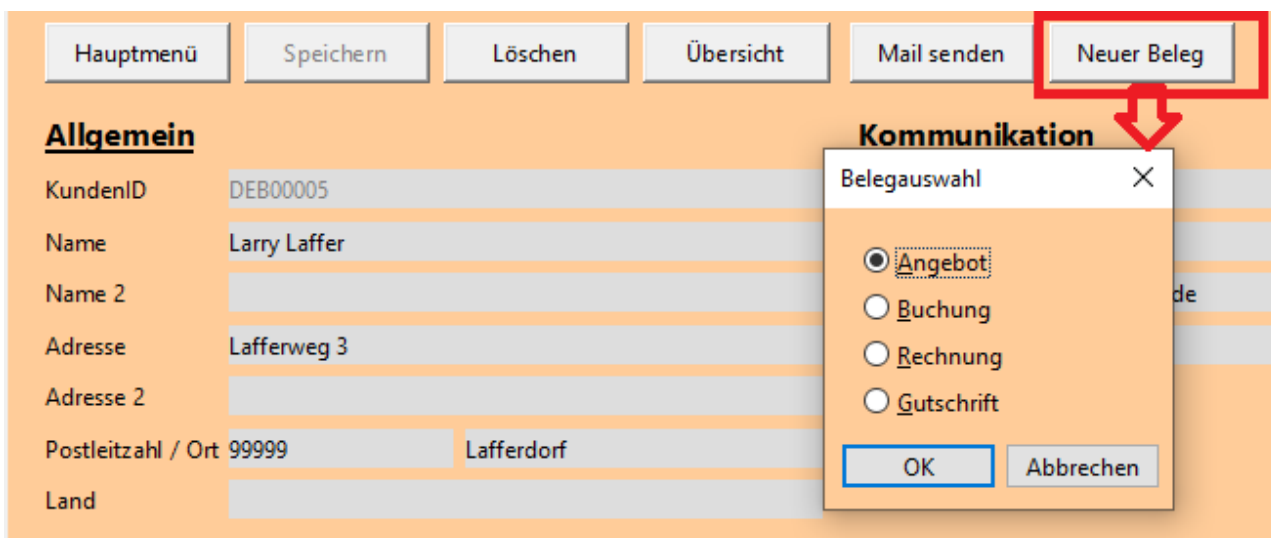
Hauptmenü Speichern Löschen Übersicht Mail senden Neuer Beleg

Allgemein

KundenID DEB00005

Name Larry Laffer

Name 2

Adresse Lafferweg 3

Adresse 2

Postleitzahl / Ort 99999 Lafferdorf

Land

Kommunikation

de

Belegauswahl

Angebot

Buchung

Rechnung

Gutschrift

OK Abbrechen